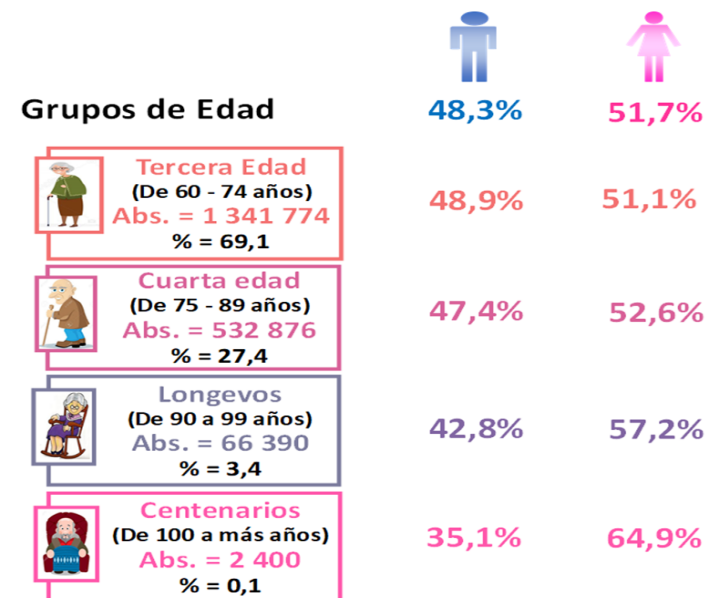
Grupos de Edad

48,3%

51,7%

Tercera Edad
(De 60 - 74 años)
Abs. = 1 341 774
% = 69,1

48,9%

51,1%

Cuarta edad
(De 75 - 89 años)
Abs. = 532 876
% = 27,4

47,4%

52,6%

Longevos
(De 90 a 99 años)
Abs. = 66 390
% = 3,4

42,8%

57,2%

Centenarios
(De 100 a más años)
Abs. = 2 400
% = 0,1

35,1%

64,9%